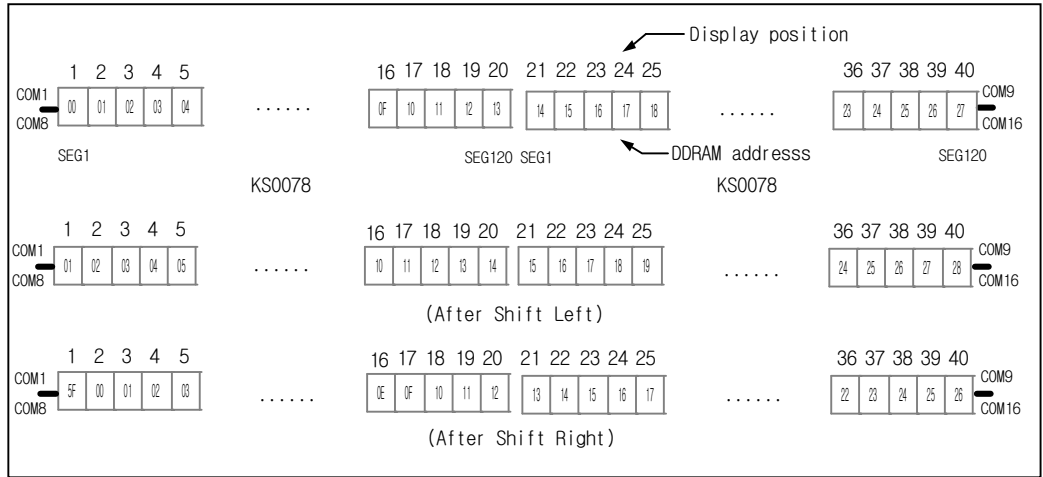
Display position

1 2 3 4 5
COM1 COM8
00 01 02 03 04
......
16 17 18 19 20
0F 10 11 12 13
21 22 23 24 25
14 15 16 17 18
......
36 37 38 39 40
23 24 25 26 27
COM9 COM16

SEG1
SEG120 SEG1
DDRAM addresss
SEG120

KS0078
KS0078

1 2 3 4 5
COM1 COM8
01 02 03 04 05
......
16 17 18 19 20
10 11 12 13 14
21 22 23 24 25
15 16 17 18 19
......
36 37 38 39 40
24 25 26 27 28
COM9 COM16

(After Shift Left)

1 2 3 4 5
COM1 COM8
5F 00 01 02 03
......
16 17 18 19 20
0E 0F 10 11 12
21 22 23 24 25
13 14 15 16 17
......
36 37 38 39 40
22 23 24 25 26
COM9 COM16

(After Shift Right)